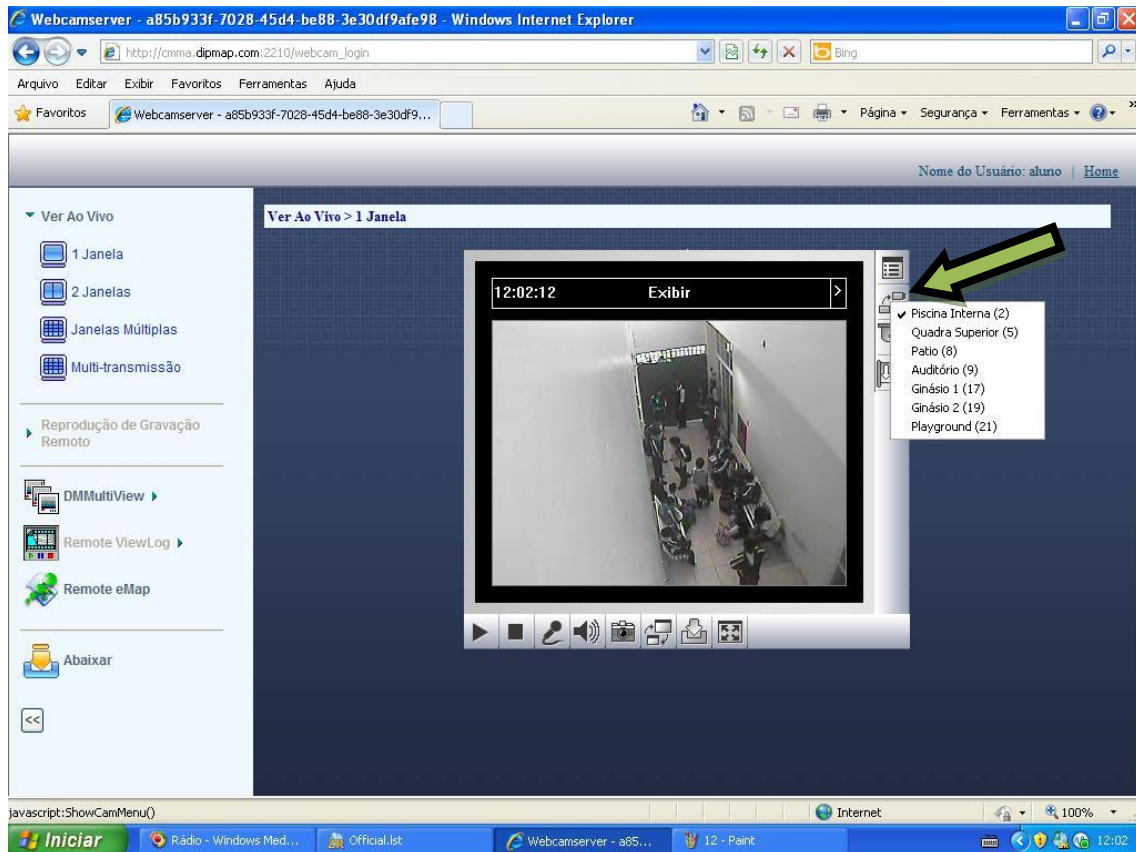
Webcamserver - a85b933f-7028-45d4-be88-3e30df9afe98 - Windows Internet Explorer

http://cmma.dipmap.com:2210/webcam_login

Bing

Arquivo Editar Exibir Favoritos Ferramentas Ajuda

Favoritos

Webcamserver - a85b933f-7028-45d4-be88-3e30df9...

Página Segurança Ferramentas

Nome do Usuário: aluno | Home

Ver Ao Vivo

1 Janela

2 Janelas

Janelas Múltiplas

Multi-transmissão

Reprodução de Gravação Remoto

DMMultiView

Remote ViewLog

Remote eMap

Abaixar

<<

Ver Ao Vivo > 1 Janela

12:02:12

Exibir

Piscina Interna (2)
Quadra Superior (5)
Patio (8)
Auditório (9)
Ginásio 1 (17)
Ginásio 2 (19)
Playground (21)

javascript:ShowCamMenu()

Internet

100%

Iniciar

Rádio - Windows Med...

Official.lst

Webcamserver - a85...

12 - Paint

12:02